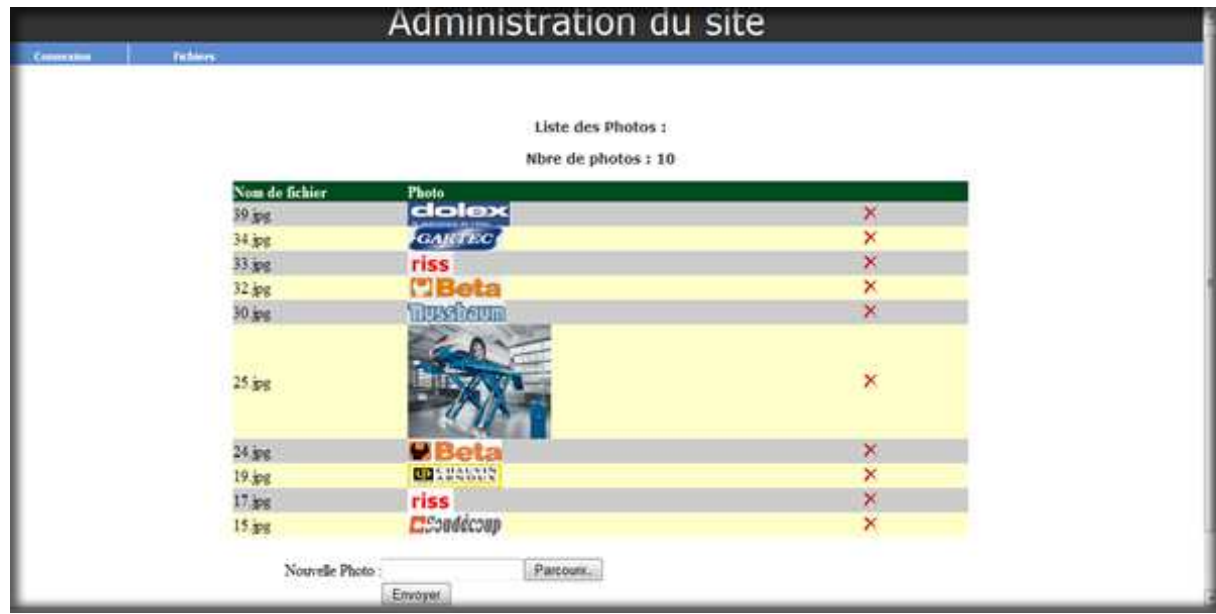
Administration du site

Connexion Fichiers

Liste des Photos :

Nbre de photos : 10

| Nom de fichier | Photo | |
|---|---|---|
| 39.jpg | dolex | × |
| 34.jpg | GARTEC | × |
| 33.jpg | riss | × |
| 32.jpg | Beta | × |
| 30.jpg | Nussbaum | × |
| 25.jpg | | × |
| 24.jpg | Beta | × |
| 19.jpg | CHAUVIN ARNOUX | × |
| 17.jpg | riss | × |
| 15.jpg | Soudécoup | × |

Nouvelle Photo : Parcourir...

Envoyer